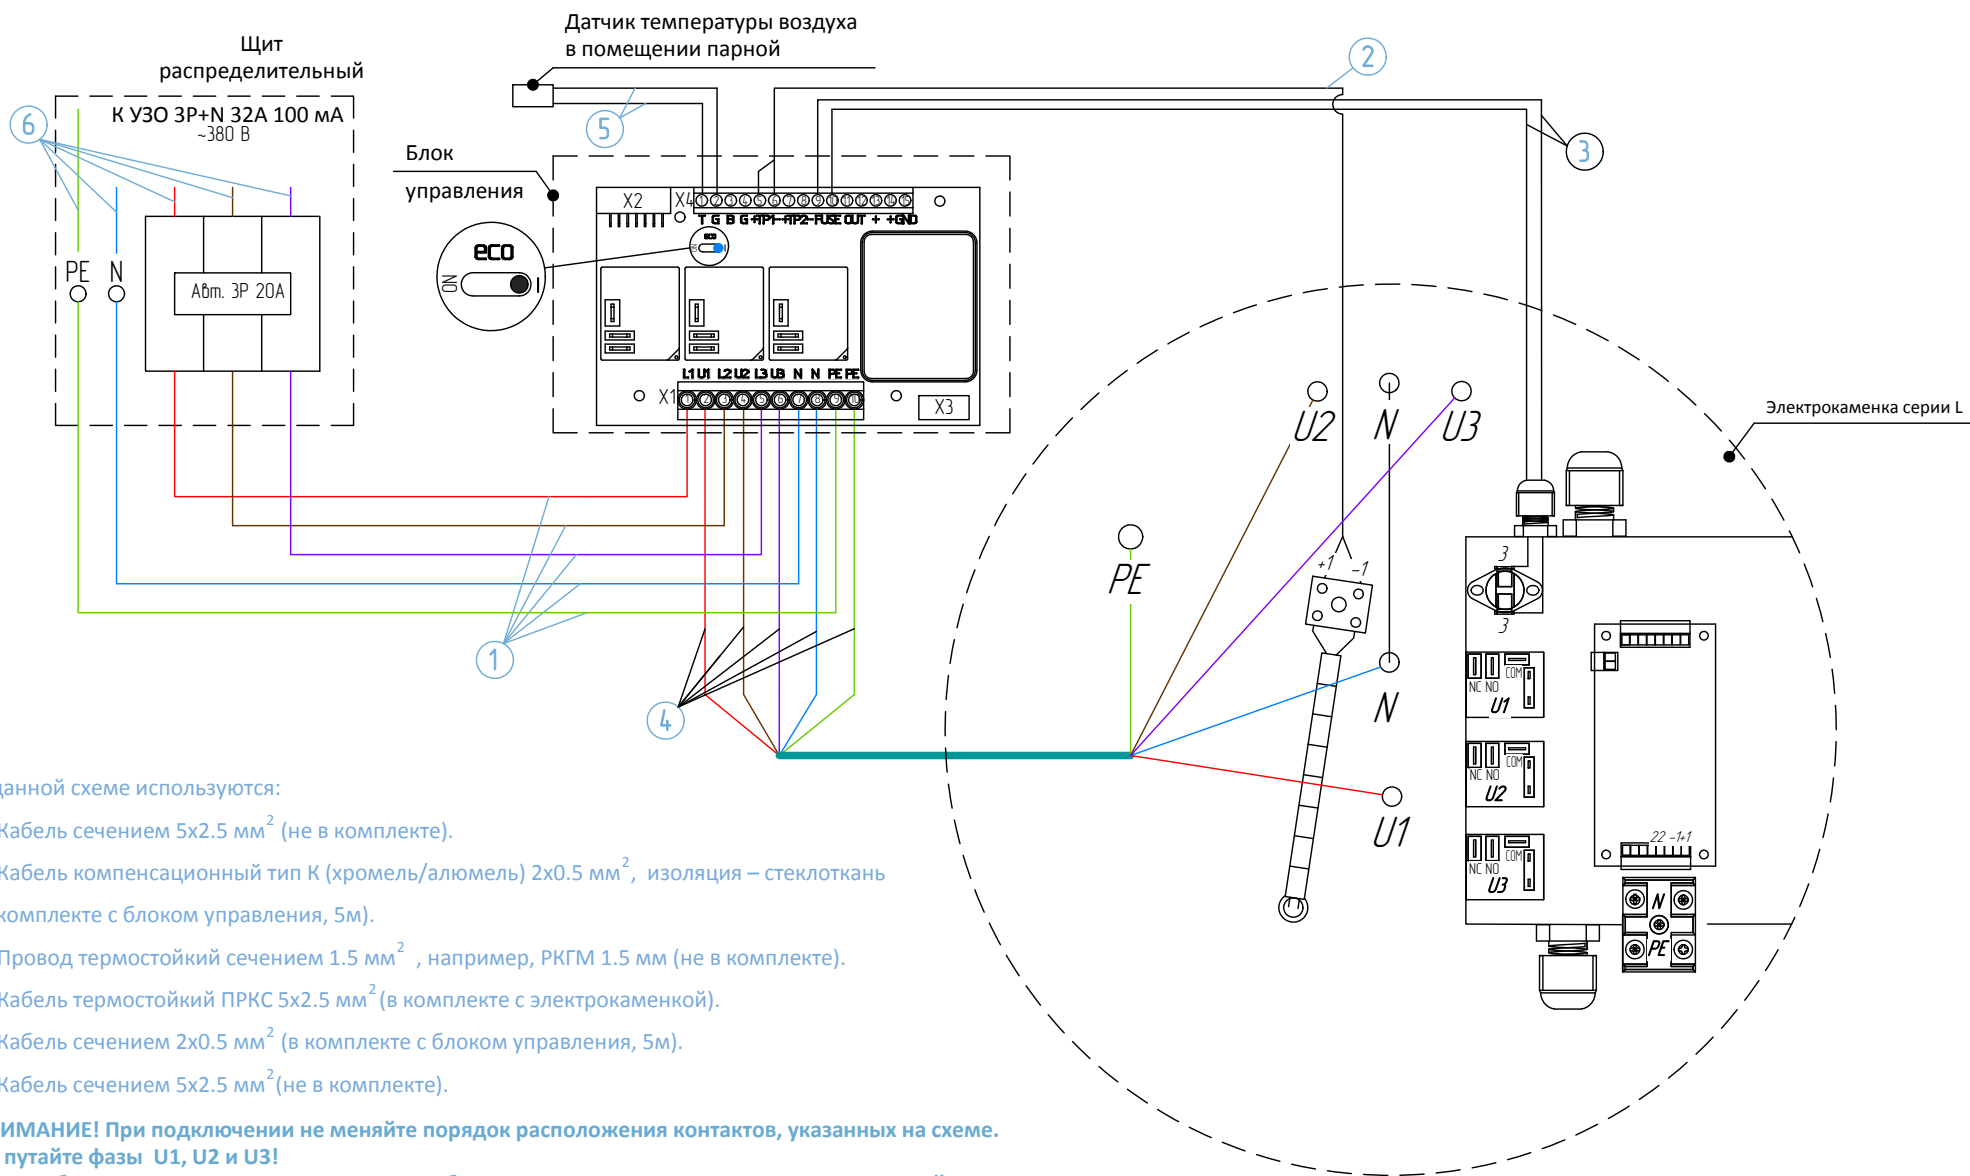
Щит распределительный

К УЗО 3Р+N 32А 100 мА
~380 В

6

PE N

Авт. 3Р 20А

Датчик температуры воздуха в помещении парной

5

2

3

Блок управления

eco

ON

X2 X4

T G B G +P1 -P2 -FUSE OUT + +GND

L1 U1 L2 U2 L3 U3 N N PE PE

X1

X3

1

4

U2 N U3

PE

+1 -1

N

U1

Электрокаменка серии L

3

3

NC NO COM U1

NC NO COM U2

NC NO COM U3

22 -1+1

N

PE

данной схеме используются:
Кабель сечением 5х2.5 мм$^2$ (не в комплекте).
Кабель компенсационный тип К (хромель/алюмель) 2х0.5 мм$^2$, изоляция – стеклоткань
комплекте с блоком управления, 5м).
Провод термостойкий сечением 1.5 мм$^2$ , например, РКГМ 1.5 мм (не в комплекте).
Кабель термостойкий ПРКС 5х2.5 мм$^2$ (в комплекте с электрокаменкой).
Кабель сечением 2х0.5 мм$^2$ (в комплекте с блоком управления, 5м).
Кабель сечением 5х2.5 мм$^2$ (не в комплекте).

ИМАНИЕ! При подключении не меняйте порядок расположения контактов, указанных на схеме.
путайте фазы U1, U2 и U3!